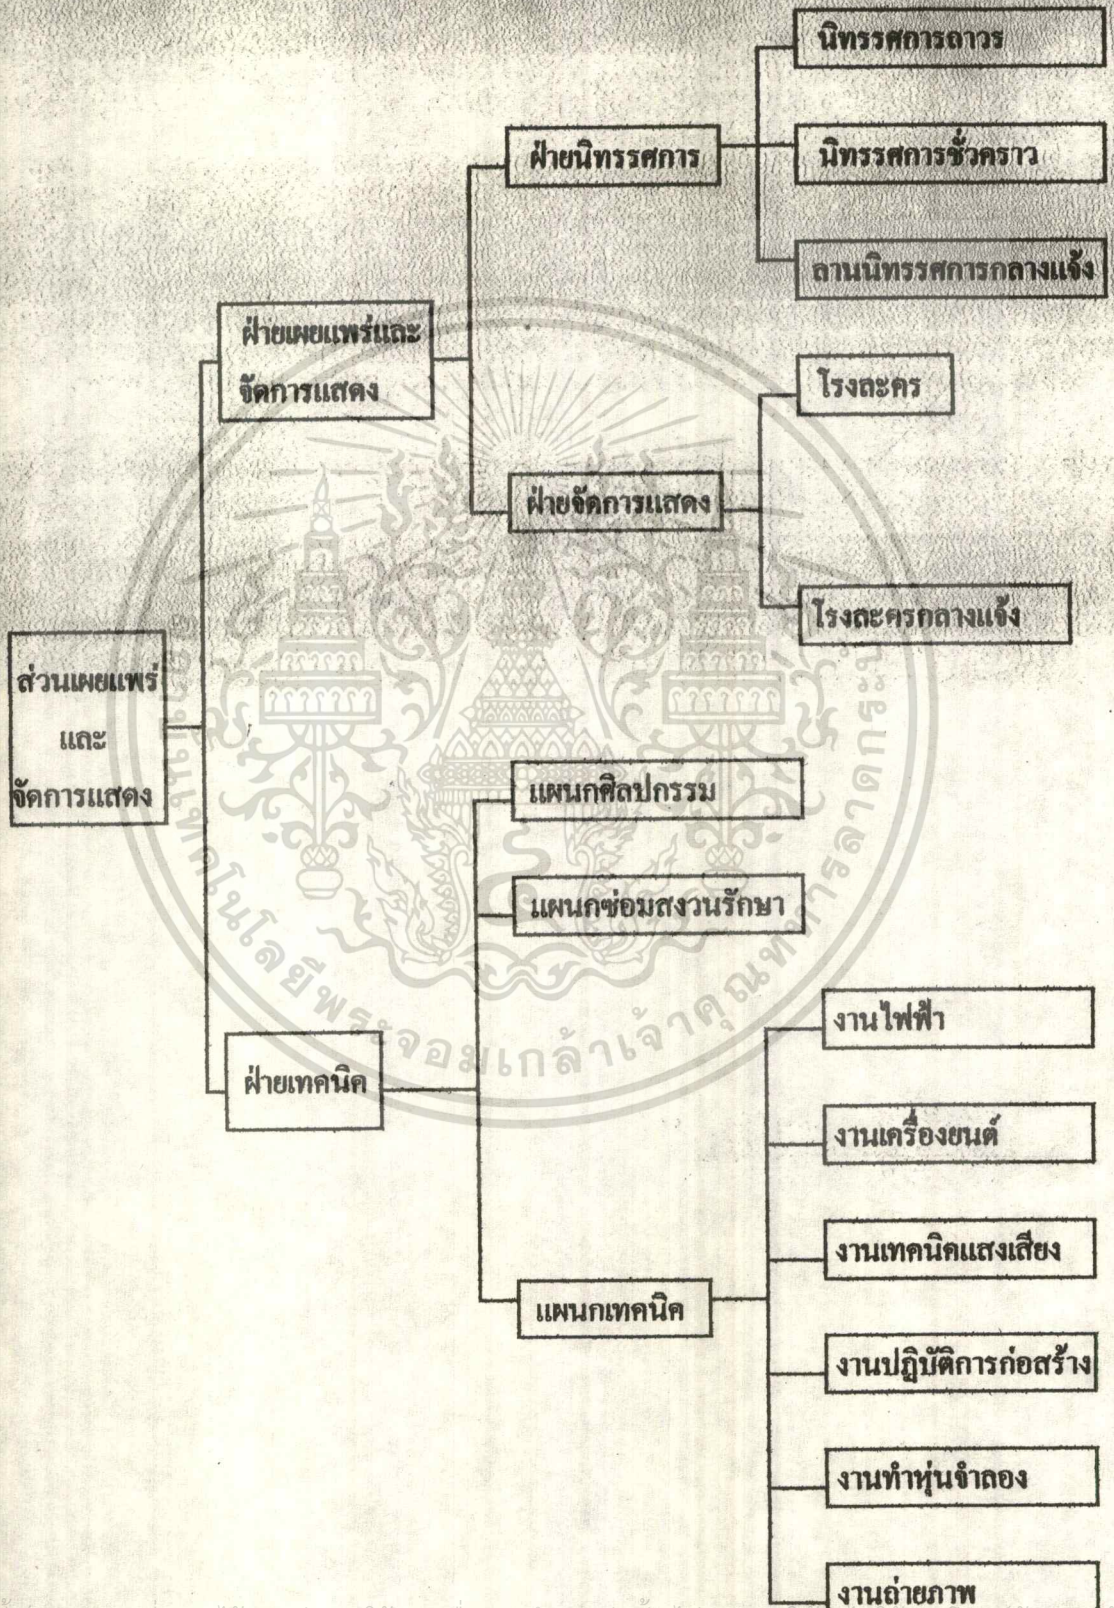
ส่วนเผยแพร่และจัดการแสดง

ฝ่ายเผยแพร่และจัดการแสดง

ฝ่ายนิทรรศการ

นิทรรศการถาวร

นิทรรศการชั่วคราว

ลานนิทรรศการกลางแจ้ง

ฝ่ายจัดการแสดง

โรงละคร

โรงละครกลางแจ้ง

ฝ่ายเทคนิค

แผนกศิลปกรรม

แผนกซ่อมสงวนรักษา

แผนกเทคนิค

งานไฟฟ้า

งานเครื่องยนต์

งานเทคนิคแสงเสียง

งานปฏิบัติการก่อสร้าง

งานทำหุ่นจำลอง

งานถ่ายภาพ

สถาบันเทคโนโลยีพระจอมเกล้าเจ้าคุณทหารลาดกระบัง